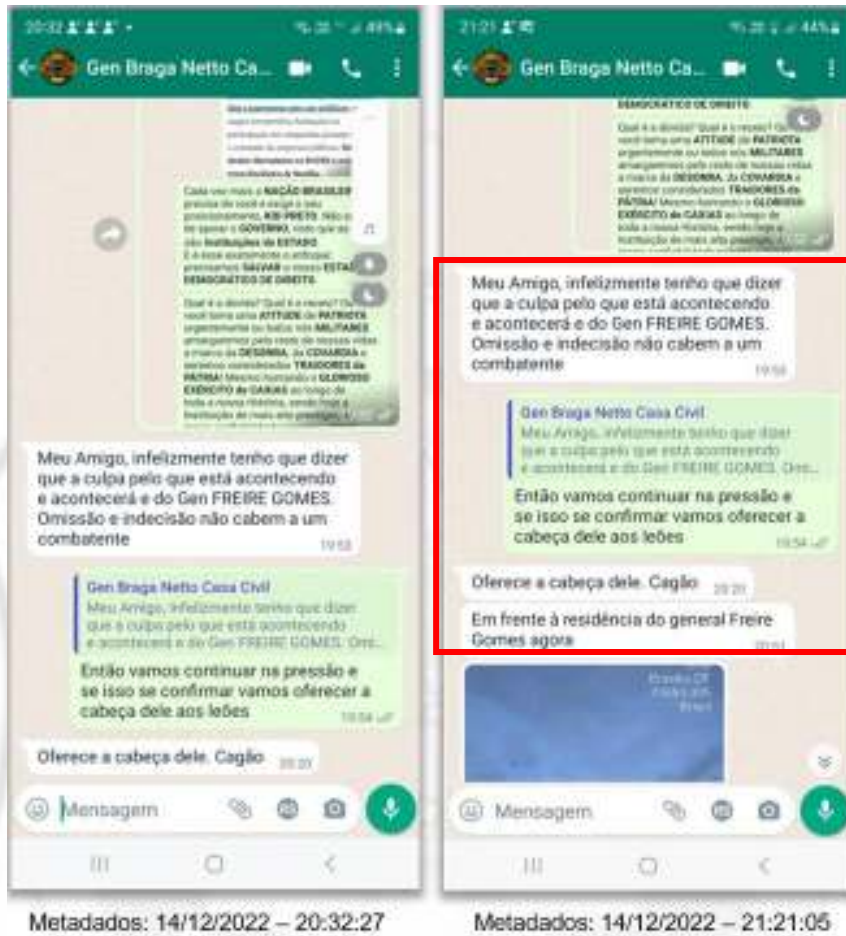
20:32

Gen Braga Netto Ca...

Cada vez mais a NAÇÃO BRASILEIRA precisa de você e aguarda seu posicionamento, RIO PRETO. Não só apoiar o GOVERNO, visto que são Instituições de ESTADO. E é esse momento o principal: precisamos SALVAR o nosso ESTADO DEMOCRÁTICO DE DIREITO.

Qual é a dúvida? Qual é o receio? Você tem uma ATITUDE de PATRIOTA urgentemente ou todos nós MILITARES carregaremos pelo resto de nossas vidas a marca da DESONRA, da COVARDIA e seremos considerados TRAIDORES da PÁTRIA! Mesmo honrando o GLORIOSO EXÉRCITO de CAXIAS ao longo de toda a nossa História, sendo hoje a Instituição de mais alto prestígio...

Meu Amigo, infelizmente tenho que dizer que a culpa pelo que está acontecendo e acontecerá e do Gen FREIRE GOMES. Omissão e indecisão não cabem a um combatente 19:53

Gen Braga Netto Casa Civil
Meu Amigo, infelizmente tenho que dizer que a culpa pelo que está acontecendo e acontecerá e do Gen FREIRE GOMES. Omi...
Então vamos continuar na pressão e se isso se confirmar vamos oferecer a cabeça dele aos leões 19:54

Oferece a cabeça dele. Cagão 20:20

Mensagem

Metadados: 14/12/2022 – 20:32:27

21:21

Gen Braga Netto Ca...

DEMOCRÁTICO DE DIREITO.

Qual é a dúvida? Qual é o receio? Você tem uma ATITUDE de PATRIOTA urgentemente ou todos nós MILITARES carregaremos pelo resto de nossas vidas a marca da DESONRA, da COVARDIA e seremos considerados TRAIDORES da PÁTRIA! Mesmo honrando o GLORIOSO EXÉRCITO de CAXIAS ao longo de toda a nossa História, sendo hoje a Instituição de mais alto prestígio...

Meu Amigo, infelizmente tenho que dizer que a culpa pelo que está acontecendo e acontecerá e do Gen FREIRE GOMES. Omissão e indecisão não cabem a um combatente 19:53

Gen Braga Netto Casa Civil
Meu Amigo, infelizmente tenho que dizer que a culpa pelo que está acontecendo e acontecerá e do Gen FREIRE GOMES. Omi...
Então vamos continuar na pressão e se isso se confirmar vamos oferecer a cabeça dele aos leões 19:54

Oferece a cabeça dele. Cagão 20:20

Em frente à residência do general Freire Gomes agora 20:51

Brasília DF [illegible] Brasil

Mensagem

Metadados: 14/12/2022 – 21:21:05